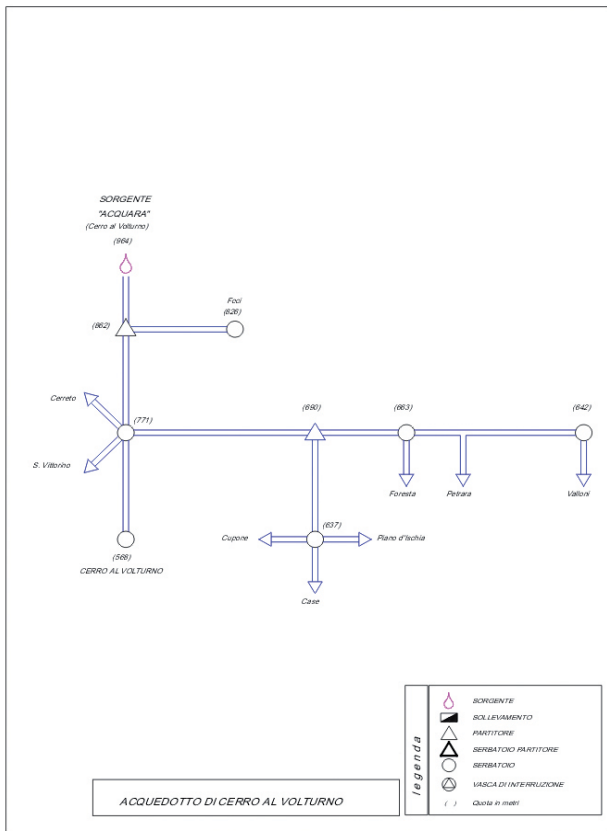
SORGENTE
"ACQUARA"
(Cerro al Volturno)
(964)

Foci
(826)

(862)

Cerreto

(771)

S. Vittorino

(690)

(663)

(642)

Foresta

Petrara

Valloni

Cupone

(637)

Piano d'Ischia

Case

(568)
CERRO AL VOLTURNO

legenda

SORGENTE
SOLLEVAMENTO
PARTITORE
SERBATOIO PARTITORE
SERBATOIO
VASCA DI INTERRUZIONE
( ) Quota in metri

ACQUEDOTTO DI CERRO AL VOLTURNO